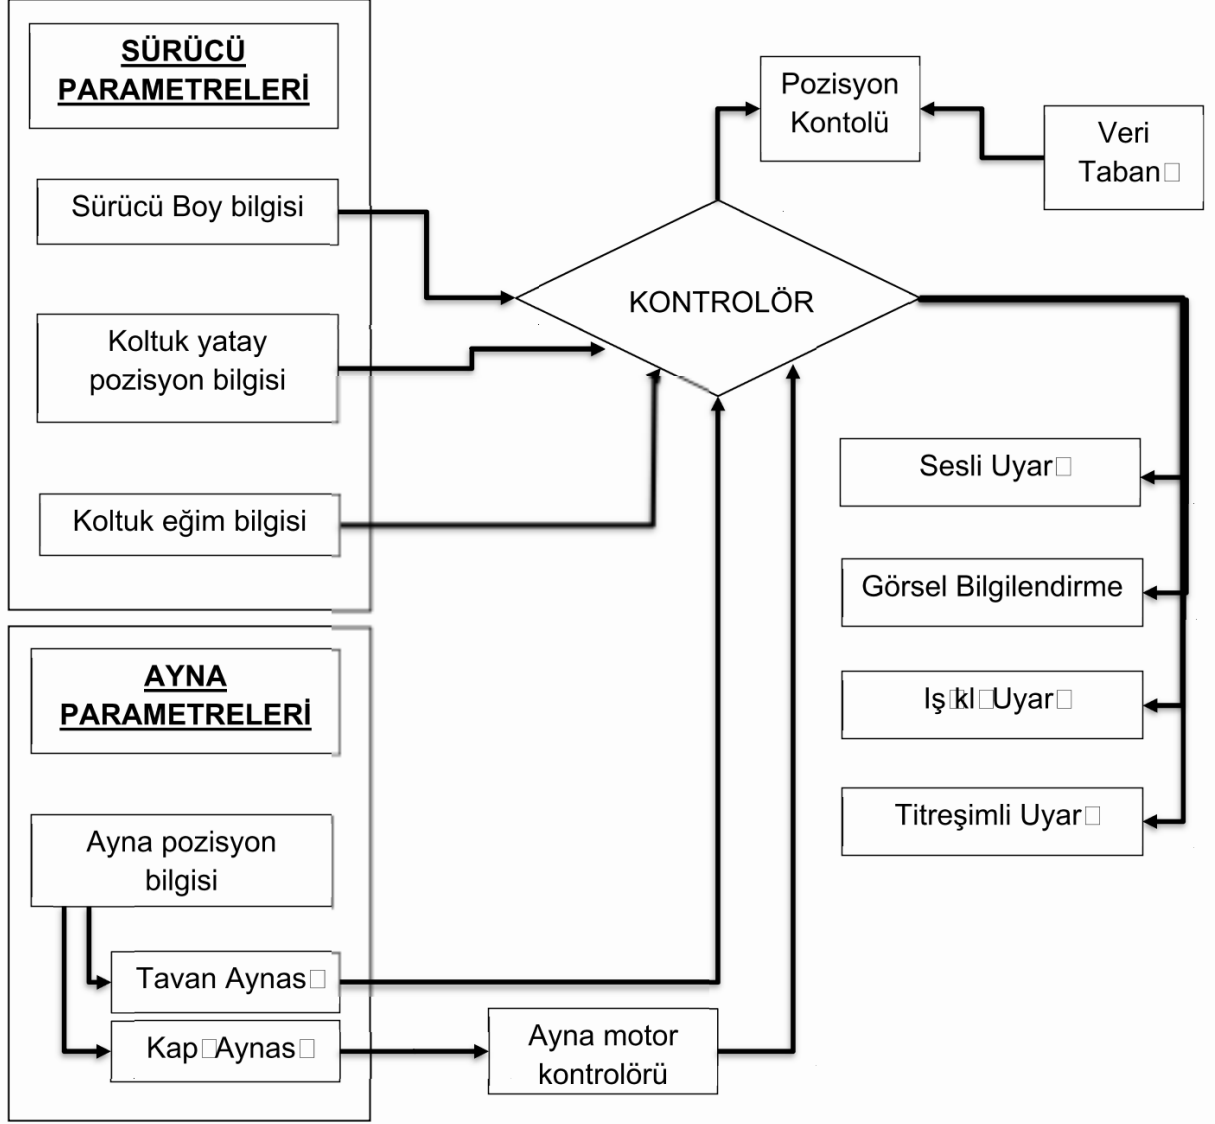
SÜRÜCÜ PARAMETRELERİ

Sürücü Boy bilgisi

Koltuk yatay pozisyon bilgisi

Koltuk eğim bilgisi

AYNA PARAMETRELERİ

Ayna pozisyon bilgisi

Tavan Aynas□

Kap□Aynas□

Ayna motor kontrolörü

Pozisyon Kontolü

Veri Taban□

KONTROLÖR

Sesli Uyar□

Görsel Bilgilendirme

Iş□kl□Uyar□

Titreşimli Uyar□